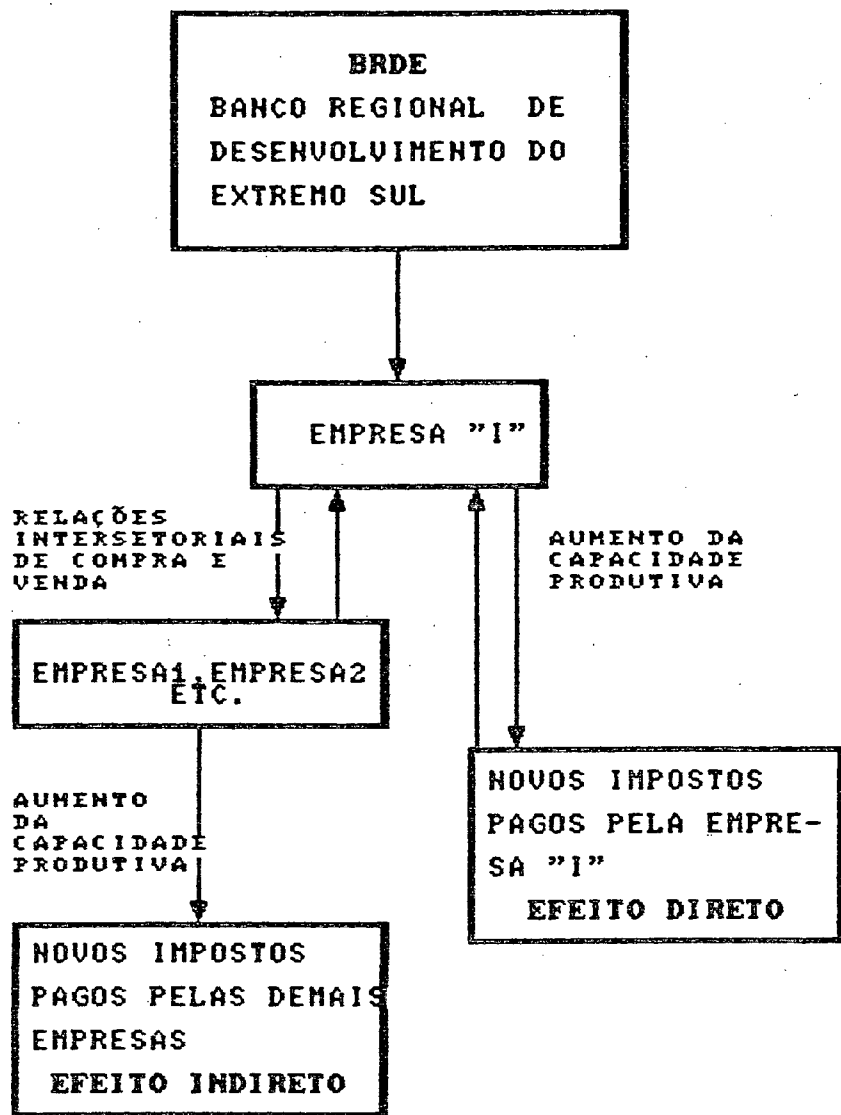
BRDE
BANCO REGIONAL DE DESENVOLVIMENTO DO EXTREMO SUL

EMPRESA "I"

RELAÇÕES INTERSETORIAIS DE COMPRA E VENDA

AUMENTO DA CAPACIDADE PRODUTIVA

EMPRESA1,EMPRESA2 ETC.

AUMENTO DA CAPACIDADE PRODUTIVA

NOVOS IMPOSTOS PAGOS PELA EMPRESA "I"
EFEITO DIRETO

NOVOS IMPOSTOS PAGOS PELAS DEMAIS EMPRESAS
EFEITO INDIRETO